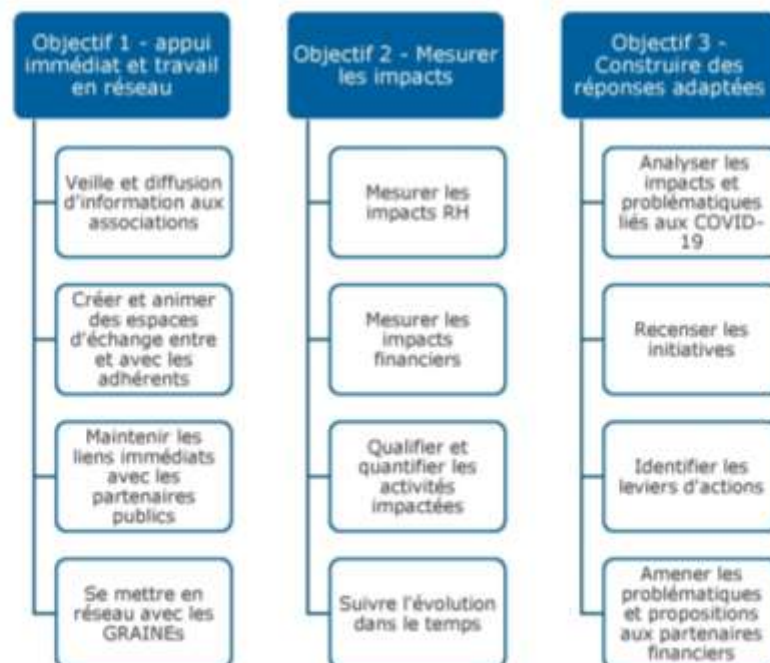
Objectif 1 - appui immédiat et travail en réseau

Veille et diffusion d'information aux associations

Créer et animer des espaces d'échange entre et avec les adhérents

Maintenir les liens immédiats avec les partenaires publics

Se mettre en réseau avec les GRAINEs

Objectif 2 - Mesurer les impacts

Mesurer les impacts RH

Mesurer les impacts financiers

Qualifier et quantifier les activités impactées

Suivre l'évolution dans le temps

Objectif 3 - Construire des réponses adaptées

Analyser les impacts et problématiques liés aux COVID-19

Recenser les initiatives

Identifier les leviers d'actions

Amener les problématiques et propositions aux partenaires financiers